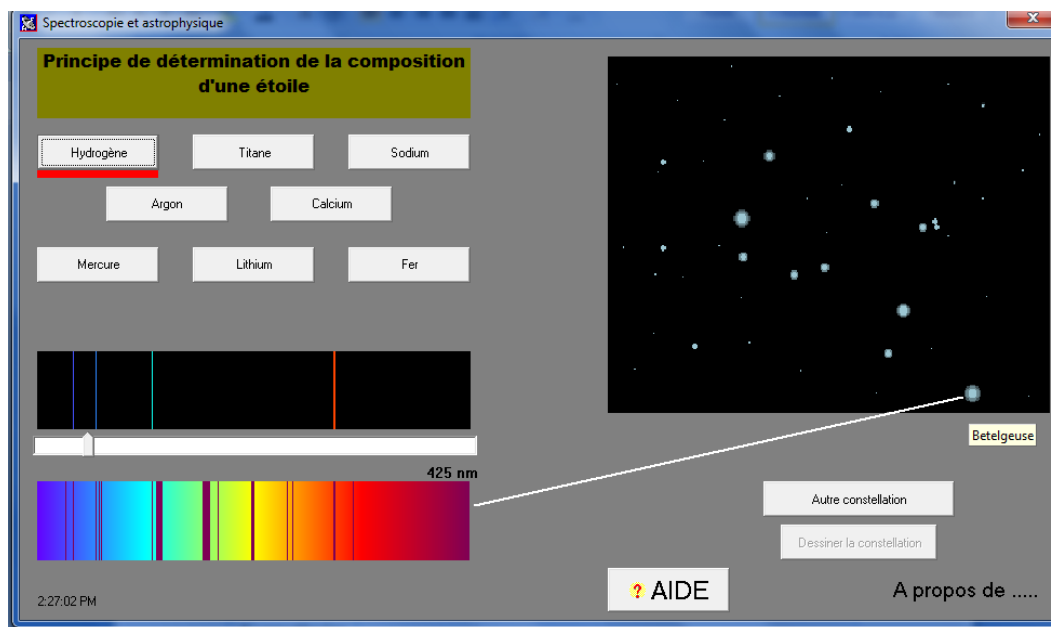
Spectroscopie et astrophysique

Principe de détermination de la composition d'une étoile

Hydrogène
Titane
Sodium
Argon
Calcium
Mercure
Lithium
Fer

425 nm

Betelgeuse

Autre constellation
Dessiner la constellation

? AIDE

A propos de .....

2:27:02 PM